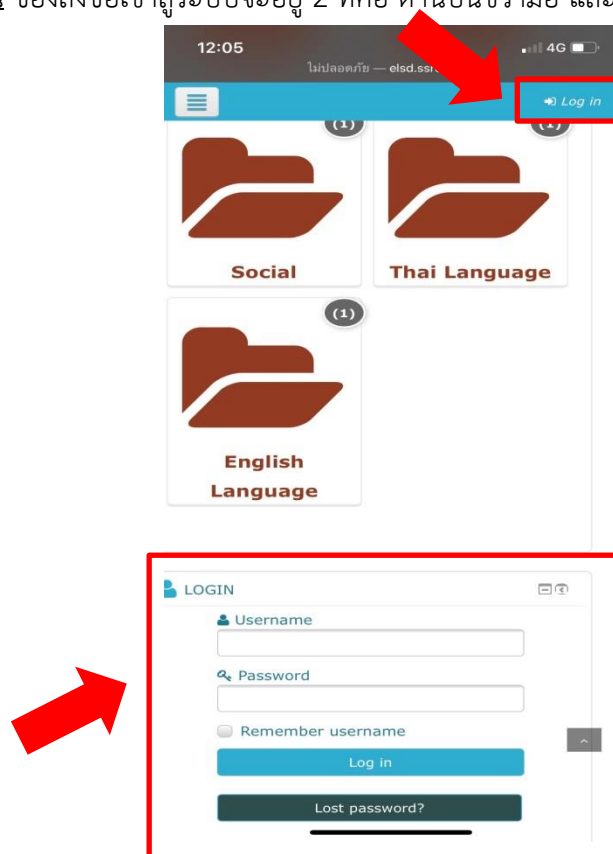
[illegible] ช่องทางเข้าสู่ระบบจะอยู่ 2 ที่คือ ด้านบนขวามือ และ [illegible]

12:05

4G

ไม่ปลอดภัย — elsd.ssr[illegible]

Log in

(1)

(1)

Social

Thai Language

(1)

English Language

LOGIN

Username

Password

Remember username

Log in

Lost password?